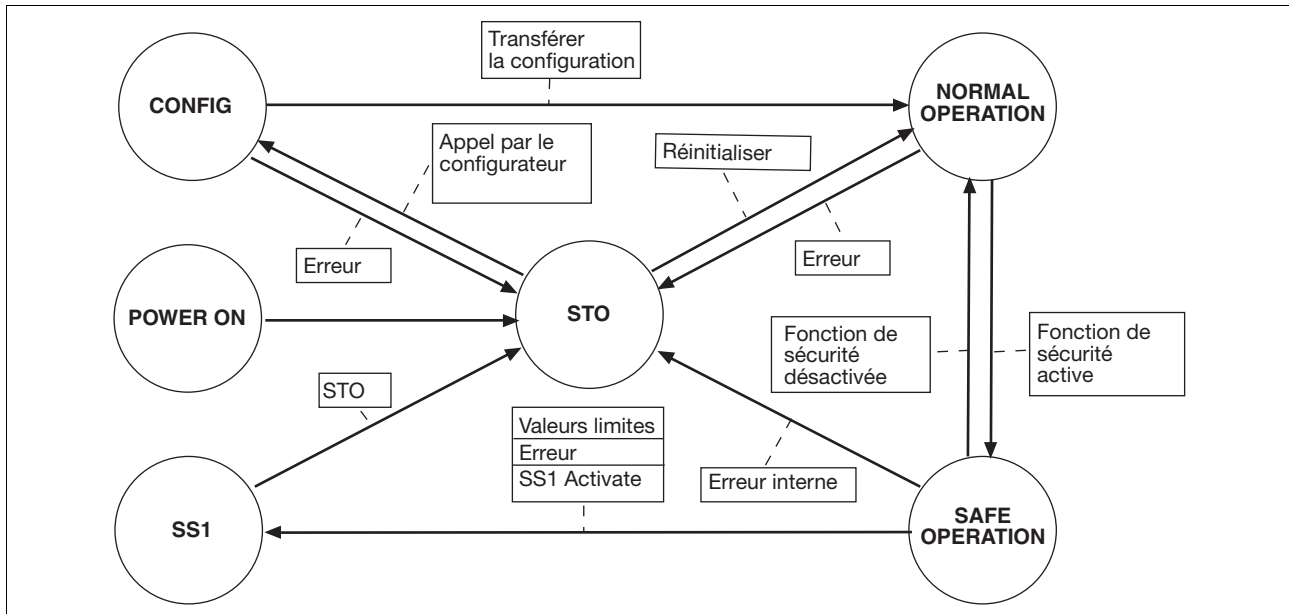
Transférer la configuration

CONFIG

NORMAL OPERATION

Appel par le configurateur

Réinitialiser

Erreur

Erreur

POWER ON

STO

Fonction de sécurité désactivée

Fonction de sécurité active

STO

Valeurs limites

Erreur

SS1 Activate

Erreur interne

SS1

SAFE OPERATION